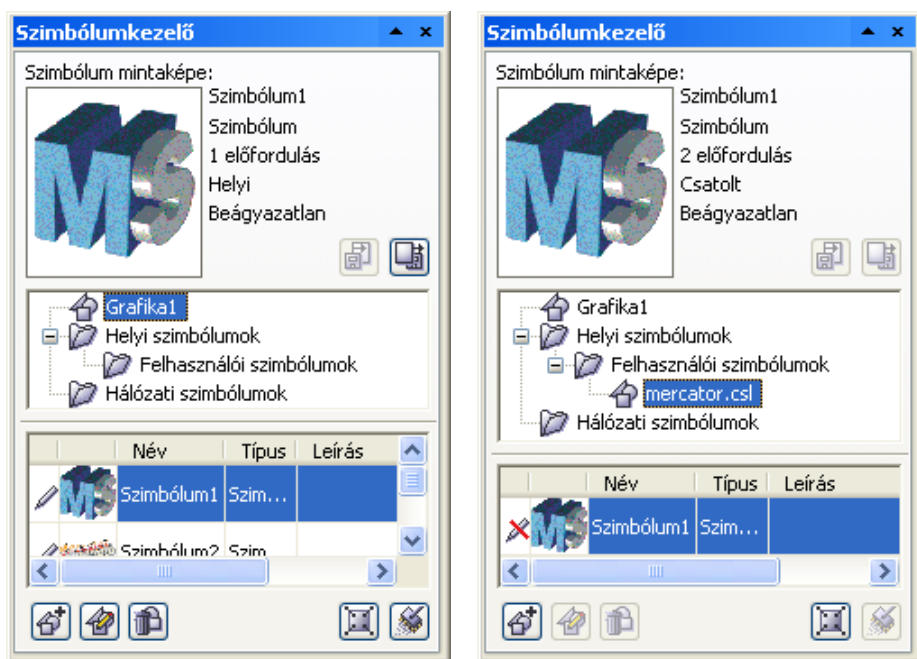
Szimbólumkezelő

Szimbólum mintaképe:

Szimbólum1
Szimbólum
1 előfordulás
Helyi
Beágyazatlan

Grafika1
Helyi szimbólumok
Felhasználói szimbólumok
Hálózati szimbólumok

| | Név | Típus | Leírás |
|---|---|---|---|
| | Szimbólum1 | Szim... | |
| | Szimbólum2 | Szim | |

Szimbólumkezelő

Szimbólum mintaképe:

Szimbólum1
Szimbólum
2 előfordulás
Csatolt
Beágyazatlan

Grafika1
Helyi szimbólumok
Felhasználói szimbólumok
mercator.csl
Hálózati szimbólumok

| | Név | Típus | Leírás |
|---|---|---|---|
| | Szimbólum1 | Szim... | |